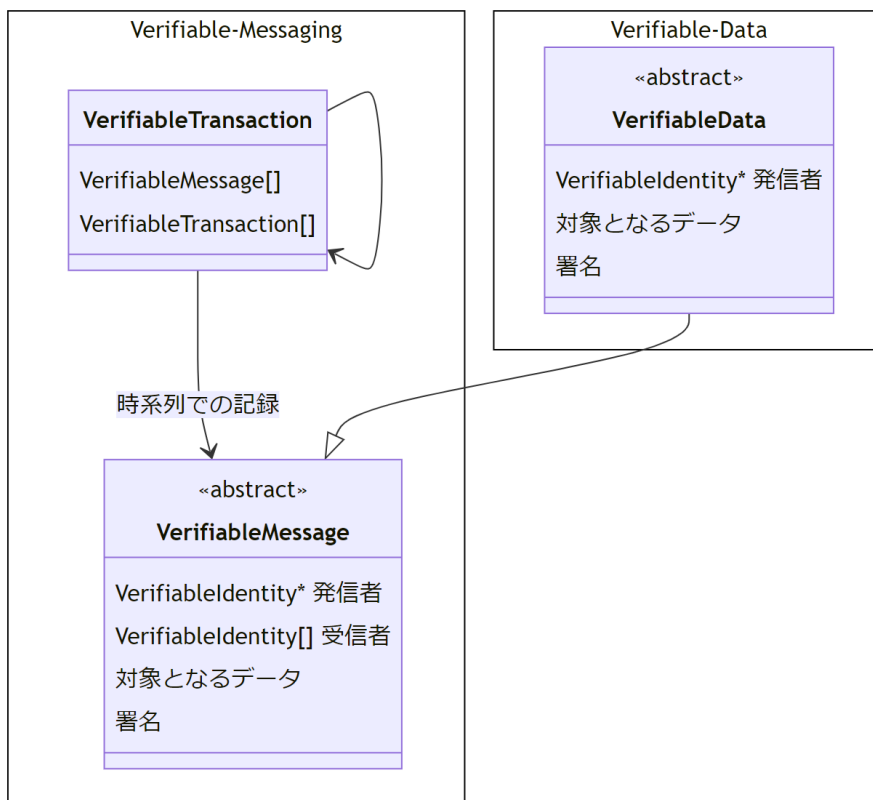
Verifiable-Messaging

VerifiableTransaction

VerifiableMessage[]
VerifiableTransaction[]

時系列での記録

«abstract»
VerifiableMessage

VerifiableIdentity* 発信者
VerifiableIdentity[] 受信者
対象となるデータ
署名

Verifiable-Data

«abstract»
VerifiableData

VerifiableIdentity* 発信者
対象となるデータ
署名